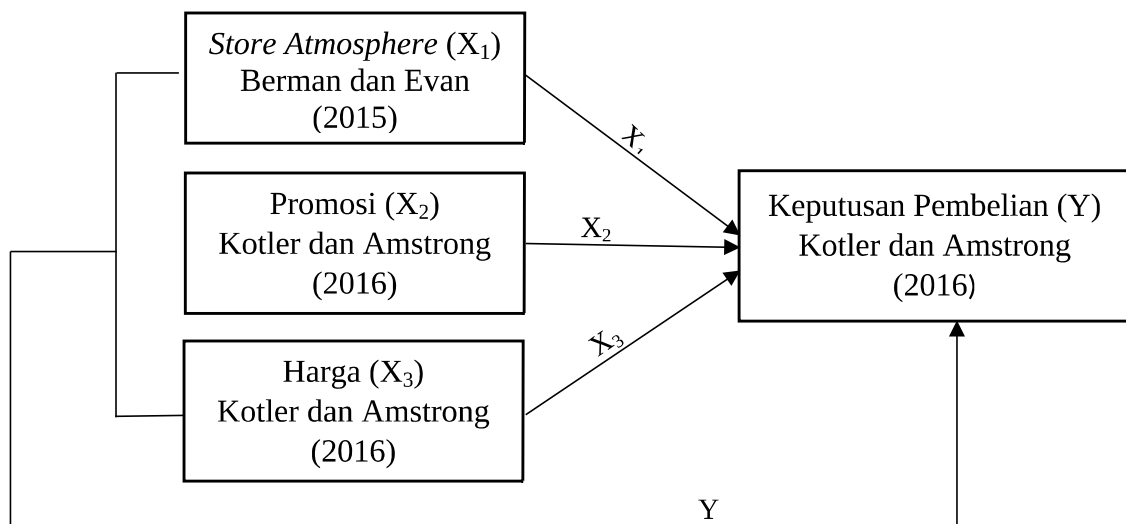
*Store Atmosphere* ($X_1$)
Berman dan Evan
(2015)

Promosi ($X_2$)
Kotler dan Amstrong
(2016)

Harga ($X_3$)
Kotler dan Amstrong
(2016)

$X_1$

$X_2$

$X_3$

Keputusan Pembelian (Y)
Kotler dan Amstrong
(2016)

Y